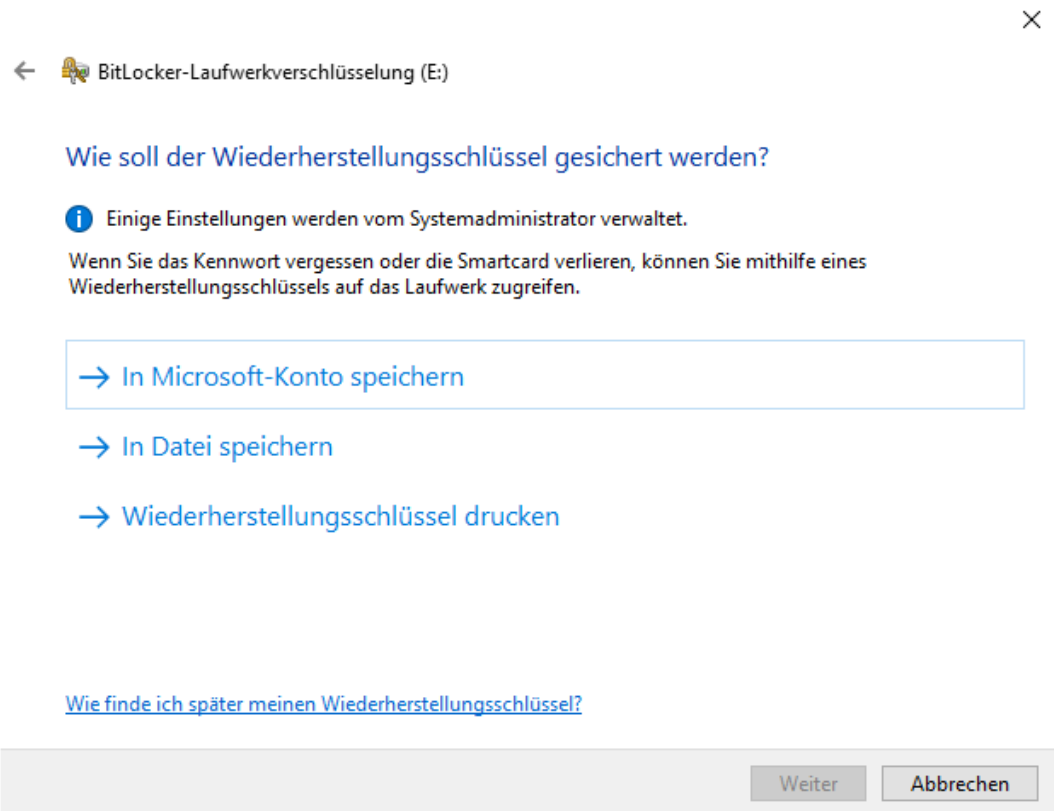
BitLocker-Laufwerkverschlüsselung (E:)

Wie soll der Wiederherstellungsschlüssel gesichert werden?

Einige Einstellungen werden vom Systemadministrator verwaltet.

Wenn Sie das Kennwort vergessen oder die Smartcard verlieren, können Sie mithilfe eines Wiederherstellungsschlüssels auf das Laufwerk zugreifen.

→ In Microsoft-Konto speichern

→ In Datei speichern

→ Wiederherstellungsschlüssel drucken

Wie finde ich später meinen Wiederherstellungsschlüssel?

Weiter

Abbrechen